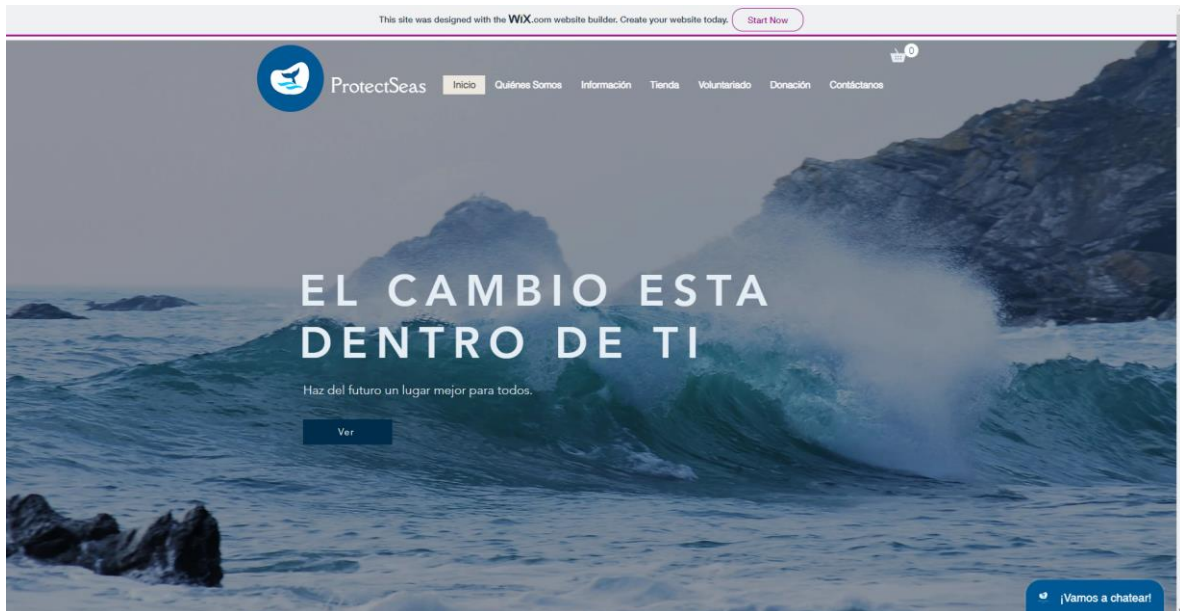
This site was designed with the WiX.com website builder. Create your website today. Start Now

ProtectSeas

Inicio Quiénes Somos Información Tienda Voluntariado Donación Contáctanos

0

EL CAMBIO ESTA DENTRO DE TI

Haz del futuro un lugar mejor para todos.

Ver

¡Vamos a chatear!